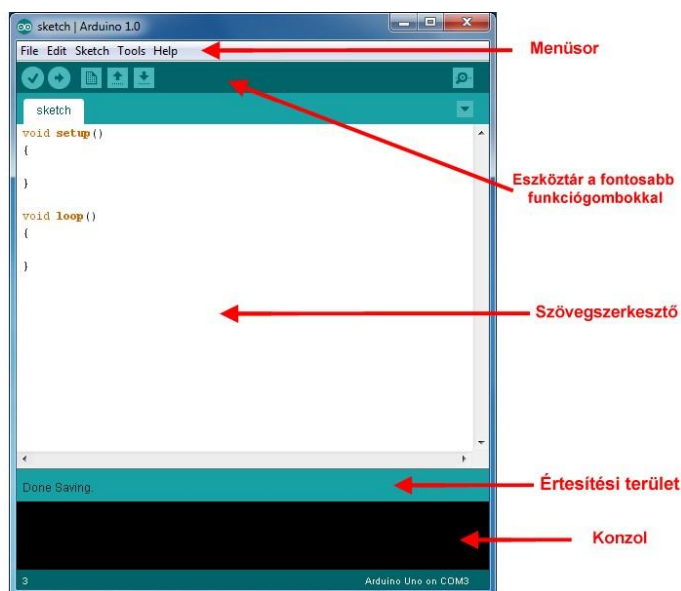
sketch | Arduino 1.0

File Edit Sketch Tools Help

Menüsor

sketch

void setup()
{

}

void loop()
{

}

Eszköztár a fontosabb funkciógombokkal

Szövegszerkesztő

Done Saving.

Értesítési terület

Konzol

3

Arduino Uno on COM3